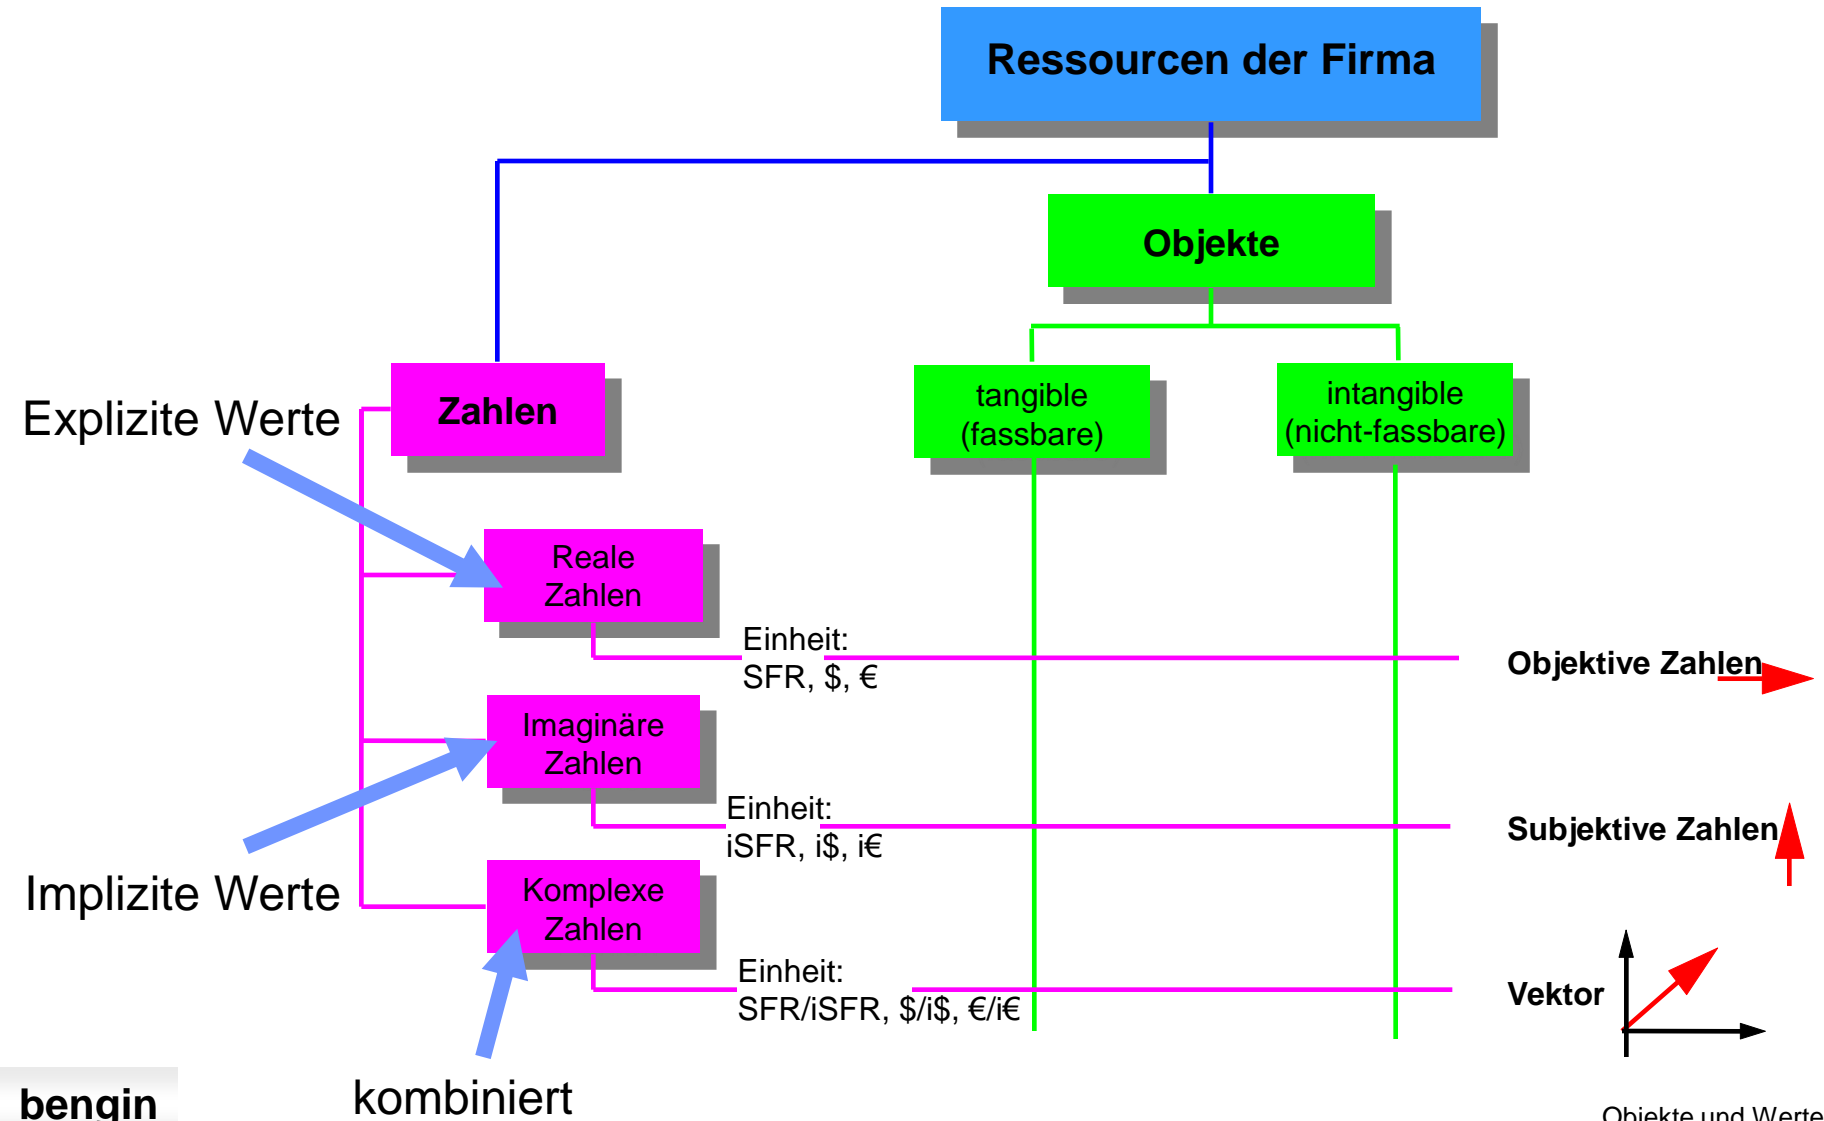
Ressourcen der Firma

Objekte

Zahlen

tangible (fassbare)

intangible (nicht-fassbare)

Explizite Werte

Reale Zahlen

Einheit: SFR, $, €

Objektive Zahlen

Imaginäre Zahlen

Einheit: iSFR, i$, i€

Subjektive Zahlen

Implizite Werte

Komplexe Zahlen

Einheit: SFR/iSFR, $/i$, €/i€

Vektor

bengin

kombiniert

Objekte und Werte